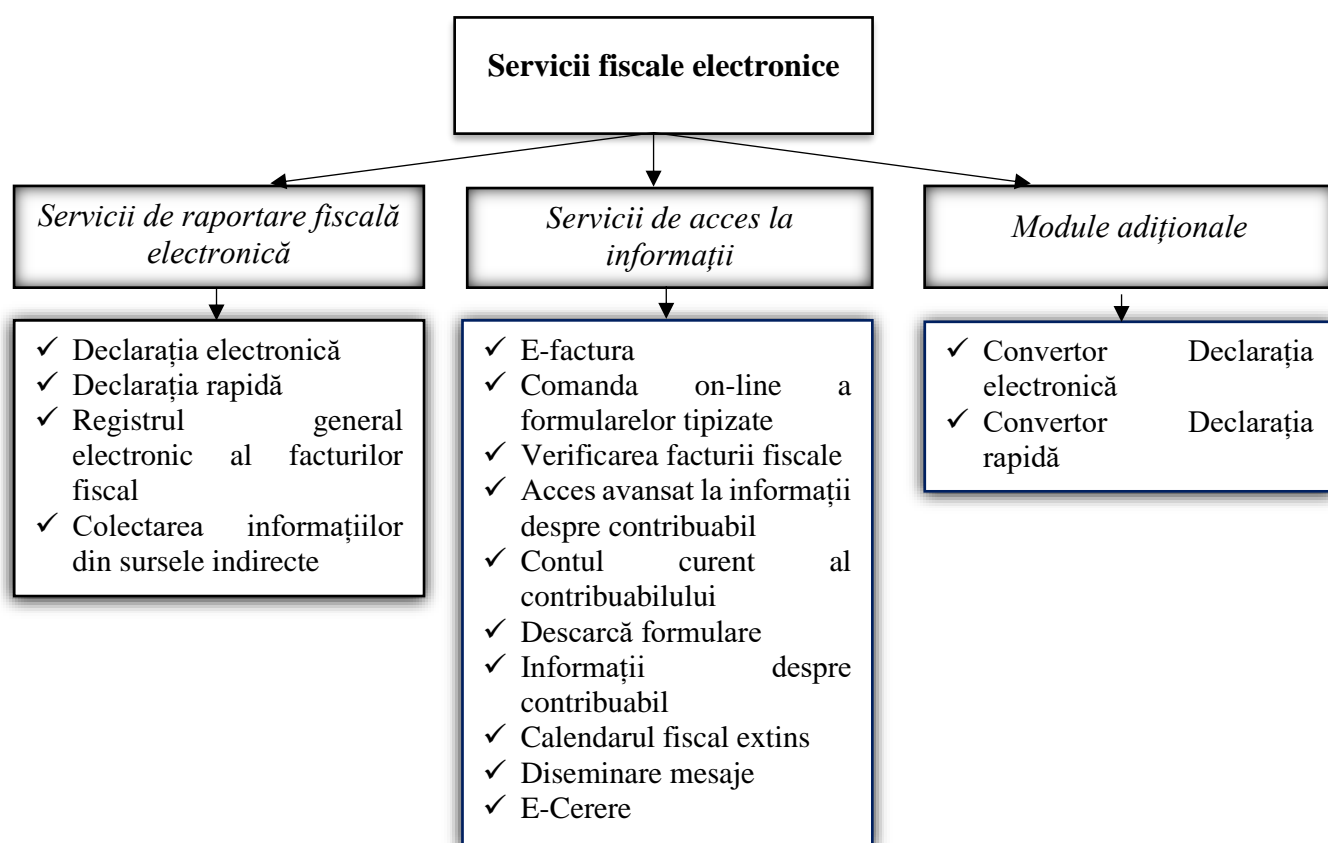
Servicii fiscale electronice

Servicii de raportare fiscală electronică

- ✓ Declarația electronică
- ✓ Declarația rapidă
- ✓ Registrul general electronic al facturilor fiscal
- ✓ Colectarea informațiilor din sursele indirecte

Servicii de acces la informații

- ✓ E-factura
- ✓ Comanda on-line a formularelor tipizate
- ✓ Verificarea facturii fiscale
- ✓ Acces avansat la informații despre contribuabil
- ✓ Contul curent al contribuabilului
- ✓ Descarcă formulare
- ✓ Informații despre contribuabil
- ✓ Calendarul fiscal extins
- ✓ Diseminare mesaje
- ✓ E-Cerere

Module adiționale

- ✓ Convertor Declarația electronică
- ✓ Convertor Declarația rapidă